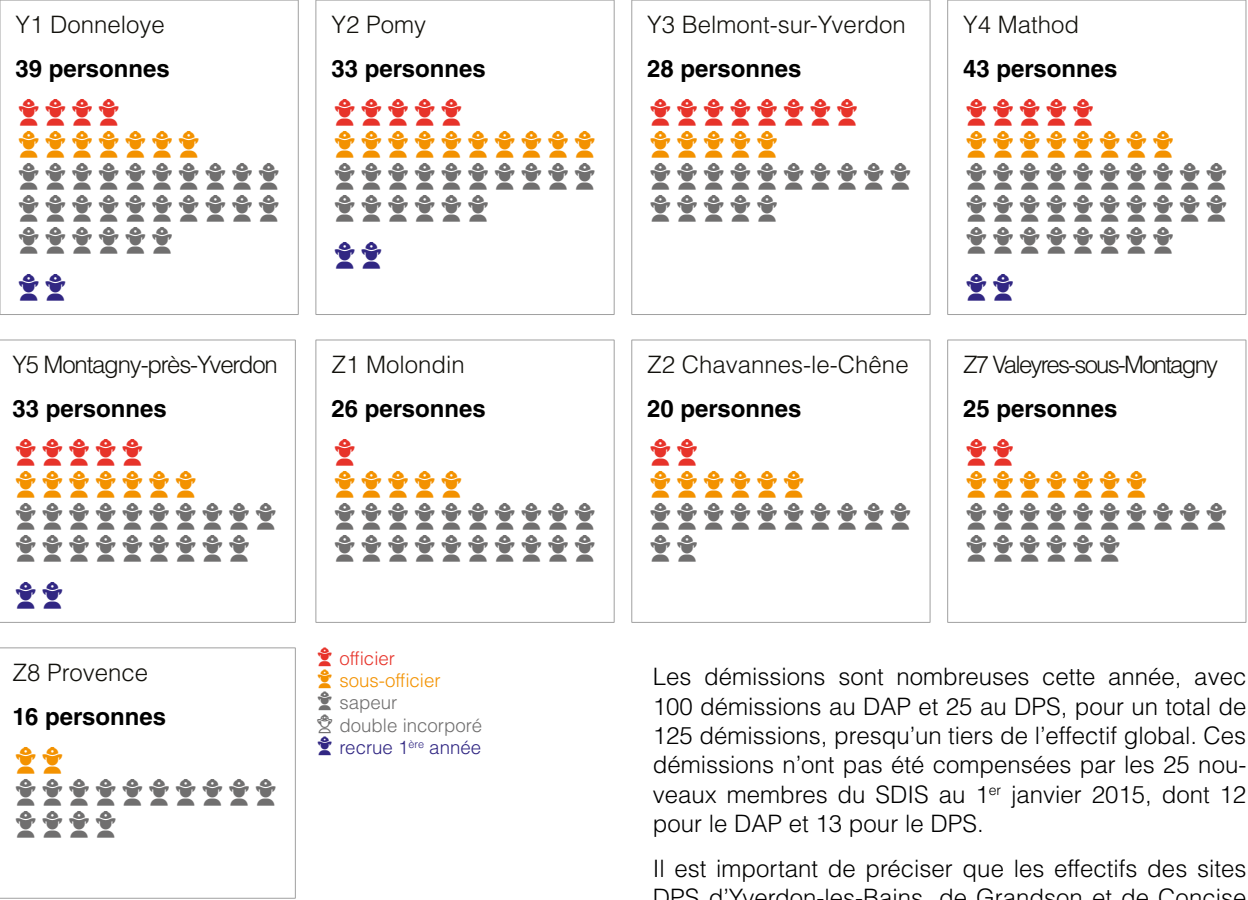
Y1 Donneloye

**39 personnes**

Y2 Pomy

**33 personnes**

Y3 Belmont-sur-Yverdon

**28 personnes**

Y4 Mathod

**43 personnes**

Y5 Montagny-près-Yverdon

**33 personnes**

Z1 Molondin

**26 personnes**

Z2 Chavannes-le-Chêne

**20 personnes**

Z7 Valeyres-sous-Montagny

**25 personnes**

Z8 Provence

**16 personnes**

officier
sous-officier
sapeur
double incorporé
recrue 1$^{ère}$ année

Les démissions sont nombreuses cette année, avec 100 démissions au DAP et 25 au DPS, pour un total de 125 démissions, presqu'un tiers de l'effectif global. Ces démissions n'ont pas été compensées par les 25 nouveaux membres du SDIS au 1$^{er}$ janvier 2015, dont 12 pour le DAP et 13 pour le DPS.

Il est important de préciser que les effectifs des sites DPS d'Yverdon-les-Bains, de Grandson et de Concise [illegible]